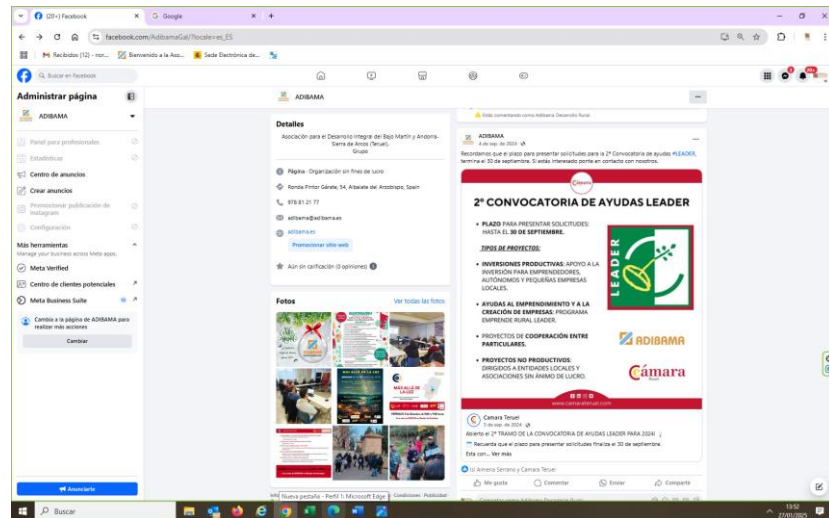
(20+) Facebook
Google
facebook.com/AdibamaGal/?locale=es_ES
Recibidos (12) - non...
Bienvenido a la Aso...
Sede Electrónica de...
Buscar en Facebook

Administrar página
ADIBAMA
Panel para profesionales
Estadísticas
Centro de anuncios
Crear anuncios
Promocionar publicación de Instagram
Configuración
Más herramientas
Manage your business across Meta apps.
Meta Verified
Centro de clientes potenciales
Meta Business Suite
Cambia a la página de ADIBAMA para realizar más acciones
Cambiar
Anunciarte

ADIBAMA

Detalles
Asociación para el Desarrollo Integral del Bajo Martín y Andorra-Sierra de Arcos (Teruel). Grupo
Página · Organización sin fines de lucro
Ronda Pintor Gárate, 34, Albalate del Arzobispo, Spain
978 81 21 77
adibama@adibama.es
adibama.es
Promocionar sitio web
Aún sin calificación (0 opiniones)

Fotos
Ver todas las fotos

Estás comentando como Adibama Desarrollo Rural

ADIBAMA
4 de sep. de 2024
Recordamos que el plazo para presentar solicitudes para la 2ª Convocatoria de ayudas #LEADER, termina el 30 de septiembre. Si estás interesado ponte en contacto con nosotros.

2ª CONVOCATORIA DE AYUDAS LEADER
• PLAZO PARA PRESENTAR SOLICITUDES: HASTA EL 30 DE SEPTIEMBRE.
TIPOS DE PROYECTOS:
• INVERSIONES PRODUCTIVAS: APOYO A LA INVERSIÓN PARA EMPRENDEDORES, AUTÓNOMOS Y PEQUEÑAS EMPRESAS LOCALES.
• AYUDAS AL EMPRENDIMIENTO Y A LA CREACIÓN DE EMPRESAS: PROGRAMA EMPRENDE RURAL LEADER.
• PROYECTOS DE COOPERACIÓN ENTRE PARTICULARES.
• PROYECTOS NO PRODUCTIVOS: DIRIGIDOS A ENTIDADES LOCALES Y ASOCIACIONES SIN ÁNIMO DE LUCRO.
LEADER
ADIBAMA
Cámara
www.camarateruel.com

Camara Teruel
3 de sep. de 2024
Abierto el 2º TRAMO DE LA CONVOCATORIA DE AYUDAS LEADER PARA 2024!
Recuerda que el plazo para presentar solicitudes finaliza el 30 de septiembre.
Esta con... Ver más
Tú, Almeria Serrano y Camara Teruel
Me gusta
Comentar
Enviar
Compartir

Nueva pestaña - Perfil 1: Microsoft Edge
Condiciones · Publicidad
Buscar
13:52
27/01/2025